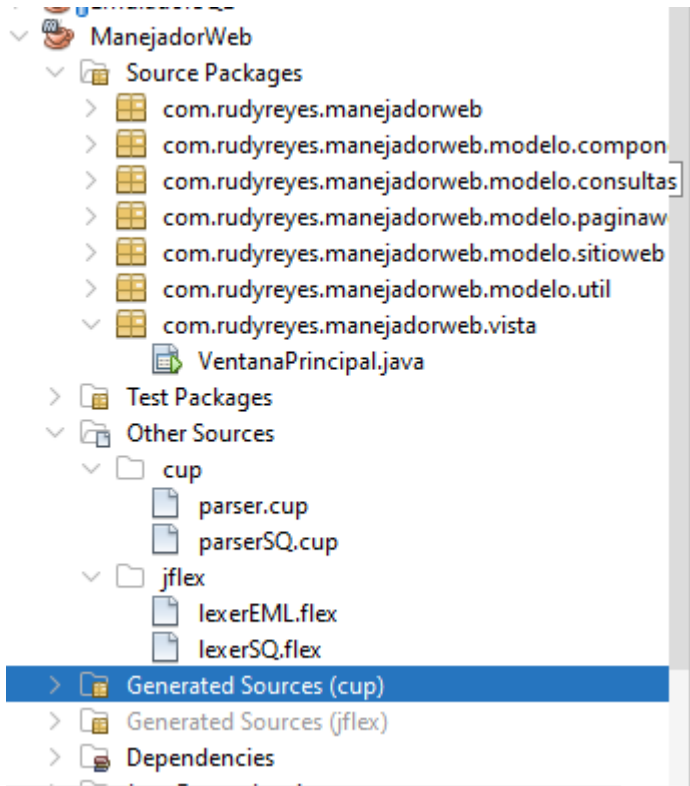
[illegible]
ManejadorWeb
Source Packages
com.rudyreyes.manejadorweb
com.rudyreyes.manejadorweb.modelo.compon
com.rudyreyes.manejadorweb.modelo.consultas
com.rudyreyes.manejadorweb.modelo.paginaw
com.rudyreyes.manejadorweb.modelo.sitioweb
com.rudyreyes.manejadorweb.modelo.util
com.rudyreyes.manejadorweb.vista
VentanaPrincipal.java
Test Packages
Other Sources
cup
parser.cup
parserSQ.cup
jflex
lexerEML.flex
lexerSQ.flex
Generated Sources (cup)
Generated Sources (jflex)
Dependencies
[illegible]